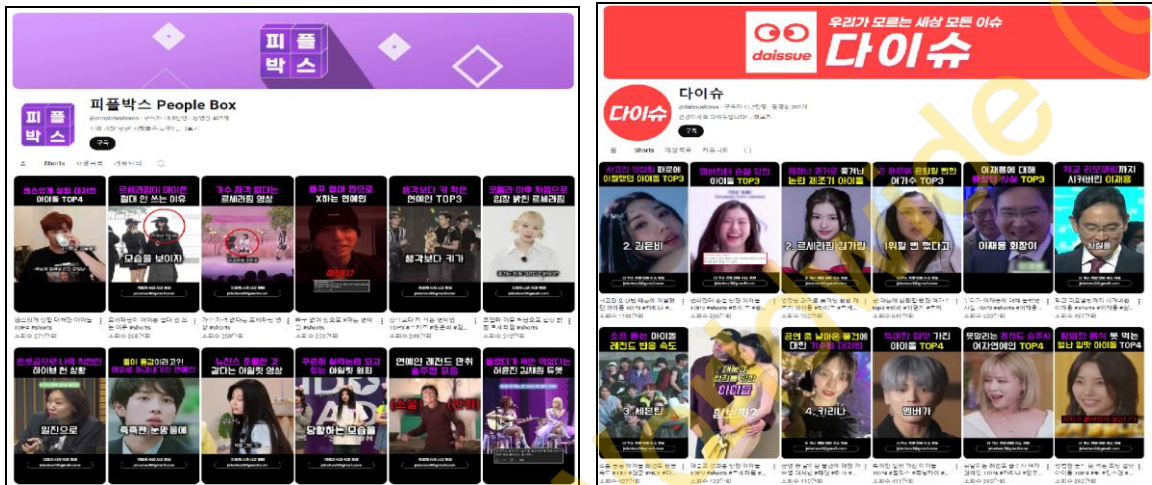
피플
박스

피플
박스

피플박스 People Box

구독

Shorts

아이돌 TOP4

르세라핌이 이미준 절대 안 쓰는 이유

가수 자격 없다는 르세라핌 영상

X하는 연예인

연예인 TOP3

르세라핌 아이돌 처음으로 입장 밝힌 르세라핌

모든을 보이자

생각보다 키가

하이브 현 상황

방시혁 특혜 이사회

일진으로

특혜한 눈물 흘에

당황하는 모습을

연예인 레전드 만취 술주정 모음

허문진 김채원 듀엣

우리가 모르는 세상 모든 이슈

daissue 다이슈

다이슈

다이슈

다이슈

구독

Shorts

아이돌 TOP3

아이돌 TOP3

논란 제조기 아이돌

여가수 TOP3

이재용에 대해

시켜버린 이재용

2. 김은비

2. 르세라핌 김가람

1위할 뻔 했다고

이재용 회장이

아이돌 레전드 방송 속도

아이돌 TOP4

여자연예인 TOP4

아이돌 TOP4

3. 세븐틴

아이돌

4.카리나

엔버가